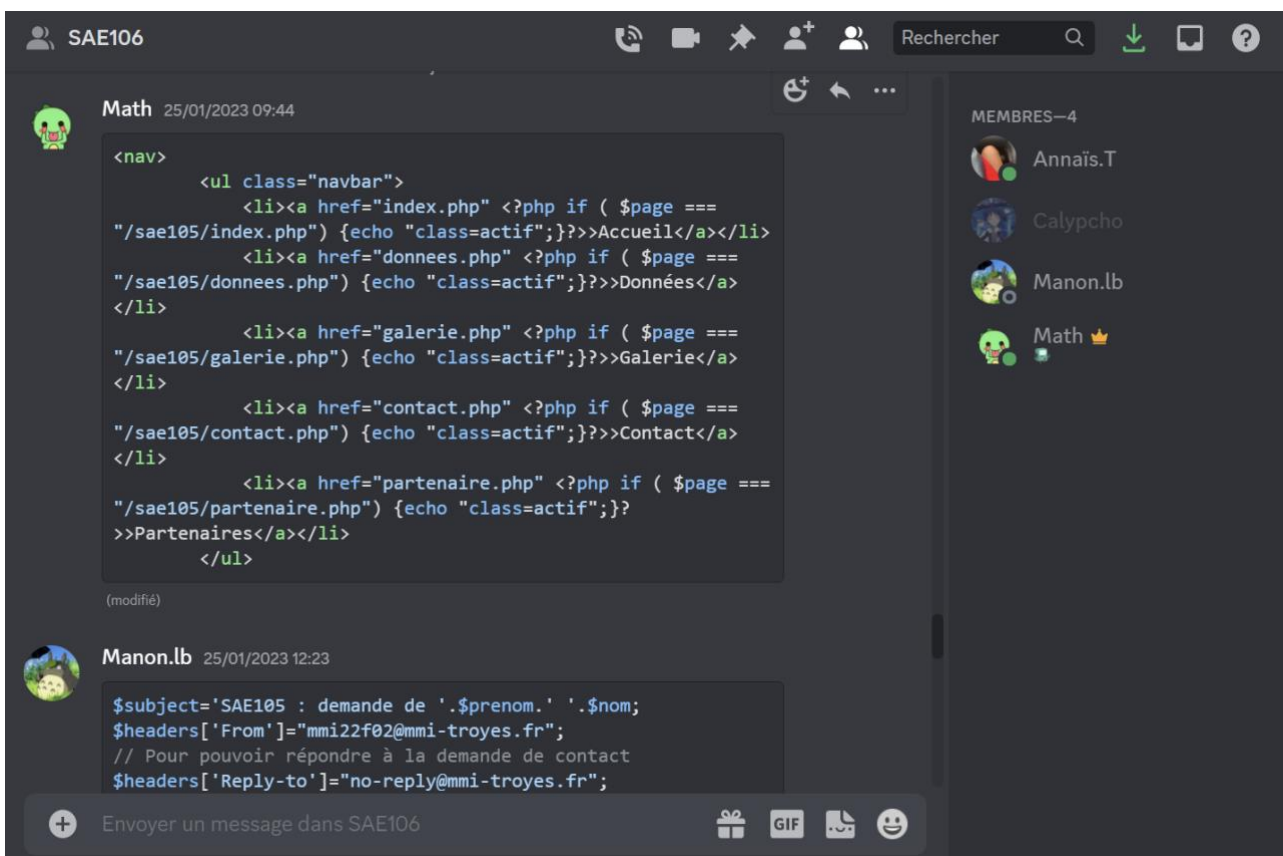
SAE106

Rechercher

Math 25/01/2023 09:44

<nav>
        <ul class="navbar">
            <li><a href="index.php" <?php if ( $page === "/sae105/index.php") {echo "class=actif";}?>>Accueil</a></li>
            <li><a href="donnees.php" <?php if ( $page === "/sae105/donnees.php") {echo "class=actif";}?>>Données</a></li>
            <li><a href="galerie.php" <?php if ( $page === "/sae105/galerie.php") {echo "class=actif";}?>>Galerie</a></li>
            <li><a href="contact.php" <?php if ( $page === "/sae105/contact.php") {echo "class=actif";}?>>Contact</a></li>
            <li><a href="partenaire.php" <?php if ( $page === "/sae105/partenaire.php") {echo "class=actif";}?>>Partenaires</a></li>
        </ul>

(modifié)

Manon.lb 25/01/2023 12:23

$subject='SAE105 : demande de '.$prenom.' '.$nom;
$headers['From']="mmi22f02@mmi-troyes.fr";
// Pour pouvoir répondre à la demande de contact
$headers['Reply-to']="no-reply@mmi-troyes.fr";

Envoyer un message dans SAE106

GIF

MEMBRES—4

Annaïs.T

Calypcho

Manon.lb

Math